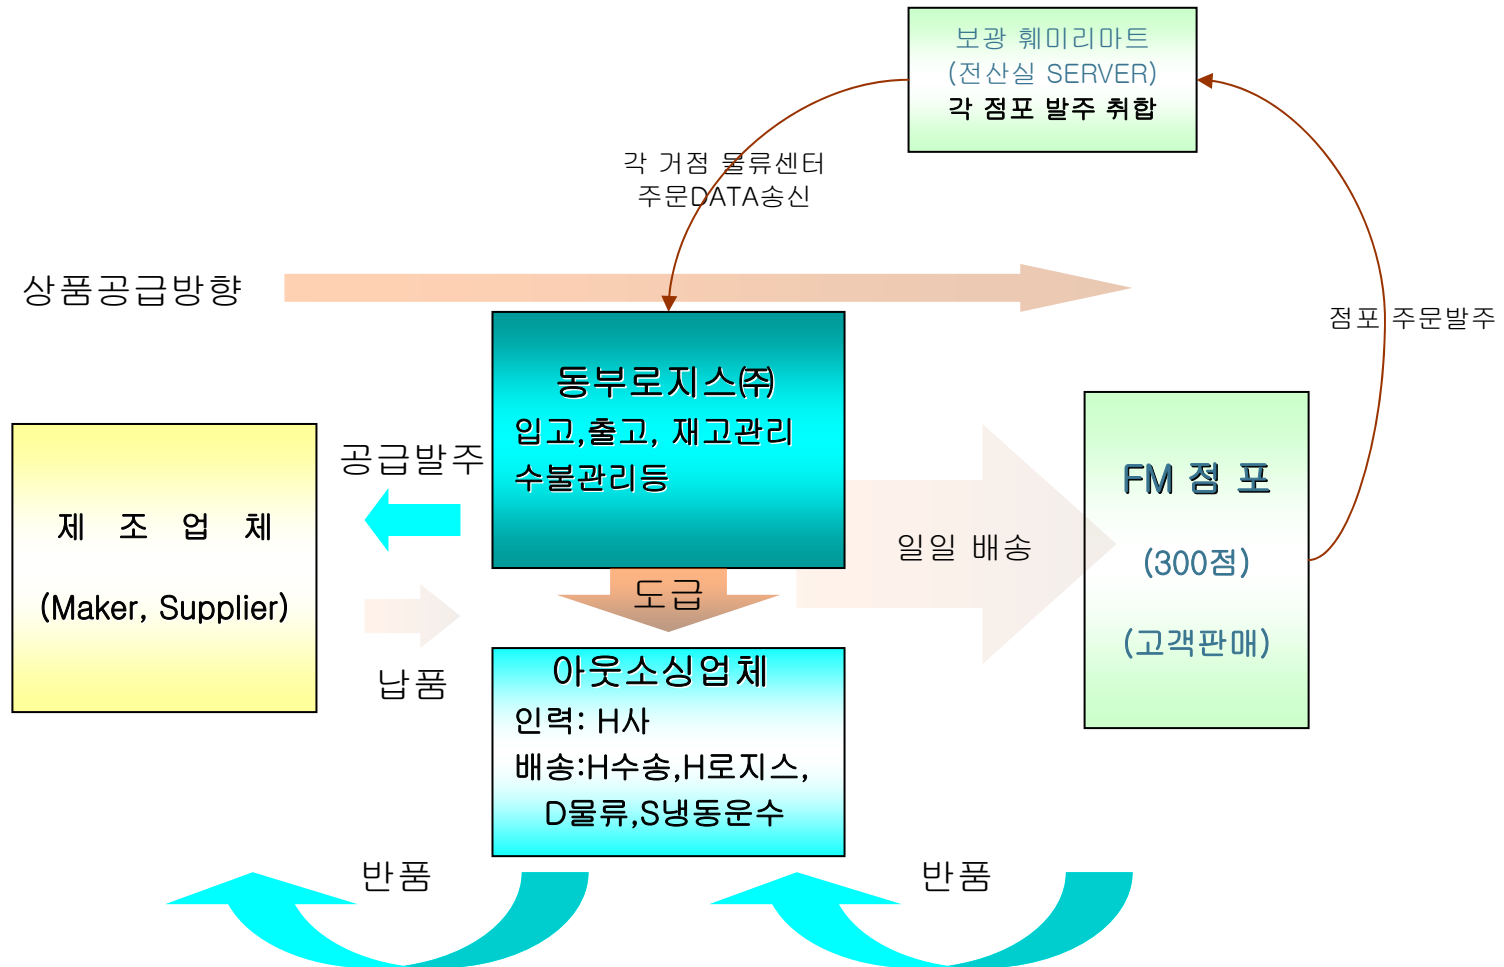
보광 훼미리마트
(전산실 SERVER)
각 점포 발주 취합

각 거점 물류센터
주문DATA송신

상품공급방향

점포 주문발주

동부로지스㈜
입고,출고, 재고관리
수불관리등

공급발주

제 조 업 체

(Maker, Supplier)

일일 배송

FM 점 포

(300점)

(고객판매)

도급

납품

아웃소싱업체
인력: H사
배송:H수송,H로지스,
D물류,S냉동운수

반품

반품